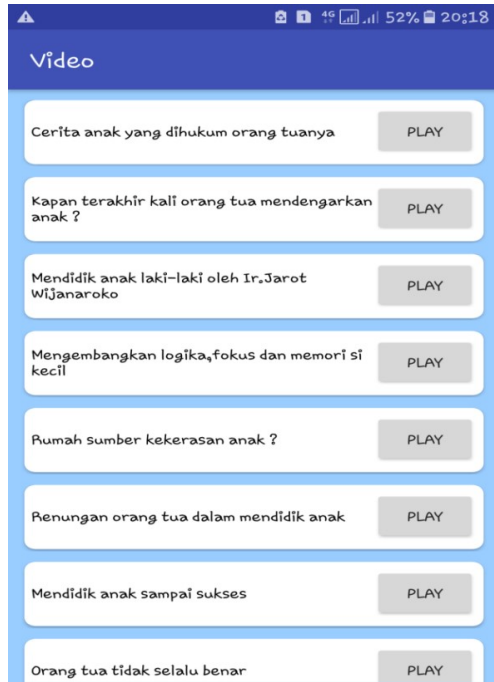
4G 52% 20:18

Video

Cerita anak yang dihukum orang tuanya
PLAY

Kapan terakhir kali orang tua mendengarkan anak ?
PLAY

Mendidik anak laki-laki oleh Ir.Jarot Wijanaroko
PLAY

Mengembangkan logika,fokus dan memori si kecil
PLAY

Rumah sumber kekerasan anak ?
PLAY

Renungan orang tua dalam mendidik anak
PLAY

Mendidik anak sampai sukses
PLAY

Orang tua tidak selalu benar
PLAY